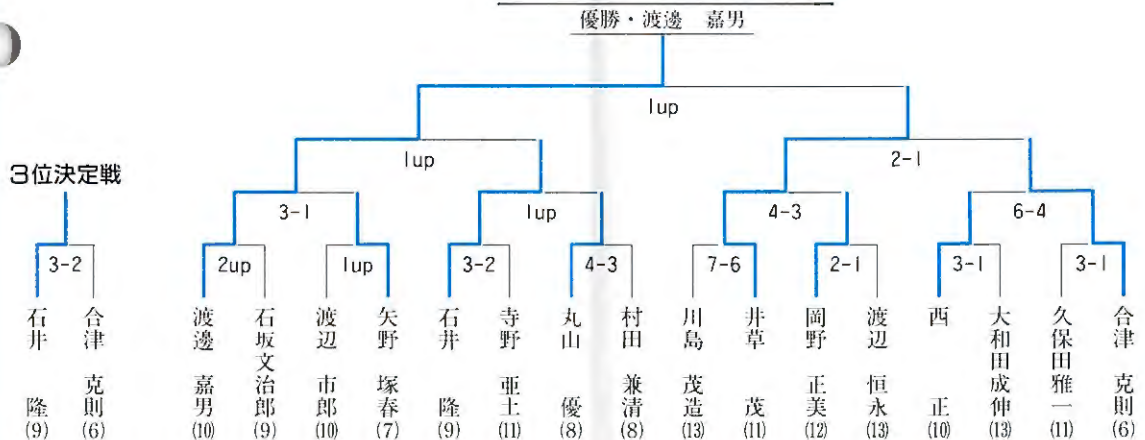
優勝・渡邊　嘉男

1up

1up

2-1

3位決定戦

3-1

1up

4-3

6-4

3-2

2up

1up

3-2

4-3

7-6

2-1

3-1

3-1

石井　隆 (9)

合津　克則 (6)

渡邊　嘉男 (10)

石坂文治郎 (9)

渡辺　市郎 (10)

矢野　塚春 (7)

石井　隆 (9)

寺野　亜土 (11)

丸山　優 (8)

村田　兼清 (8)

川島　茂造 (13)

井草　茂 (11)

岡野　正美 (12)

渡辺　恒永 (13)

西　正 (10)

大和田成伸 (13)

久保田雅一 (11)

合津　克則 (6)